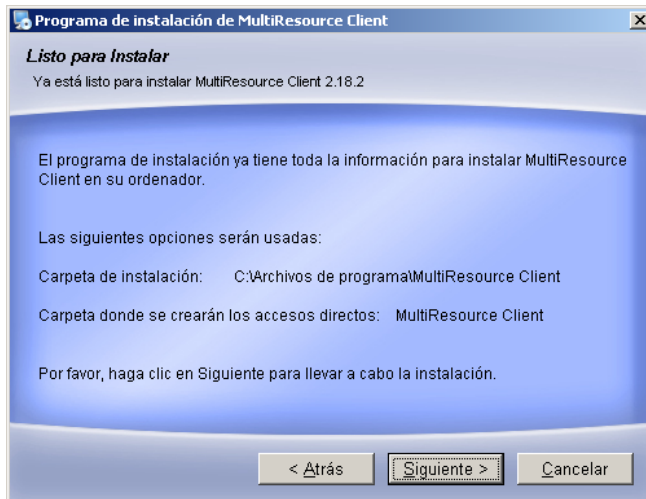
Programa de instalación de MultiResource Client

Listo para Instalar

Ya está listo para instalar MultiResource Client 2.18.2

El programa de instalación ya tiene toda la información para instalar MultiResource Client en su ordenador.

Las siguientes opciones serán usadas:

Carpeta de instalación: C:\Archivos de programa\MultiResource Client

Carpeta donde se crearán los accesos directos: MultiResource Client

Por favor, haga clic en Siguiente para llevar a cabo la instalación.

< Atrás | Siguiente > | Cancelar